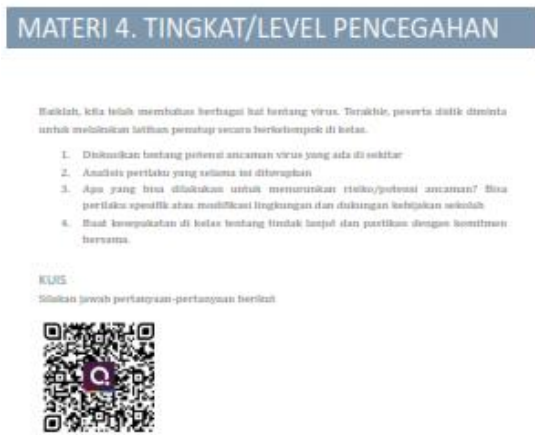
MATERI 4. TINGKAT/LEVEL PENCEGAHAN

Baiklah, kita telah membahas berbagai hal tentang virus. Terakhir, peserta didik diminta untuk melakukan latihan penutup secara berkelompok di kelas.

1. Diskusikan tentang potensi ancaman virus yang ada di sekitar
2. Analisis perilaku yang selama ini diterapkan
3. Apa yang bisa dilakukan untuk menurunkan risiko/potensi ancaman? Bisa perilaku spesifik atau modifikasi lingkungan dan dukungan kebijakan sekolah
4. Buat kesepakatan di kelas tentang tindak lanjut dan pastikan dengan komitmen bersama.

KUIS
Silakan jawab pertanyaan-pertanyaan berikut